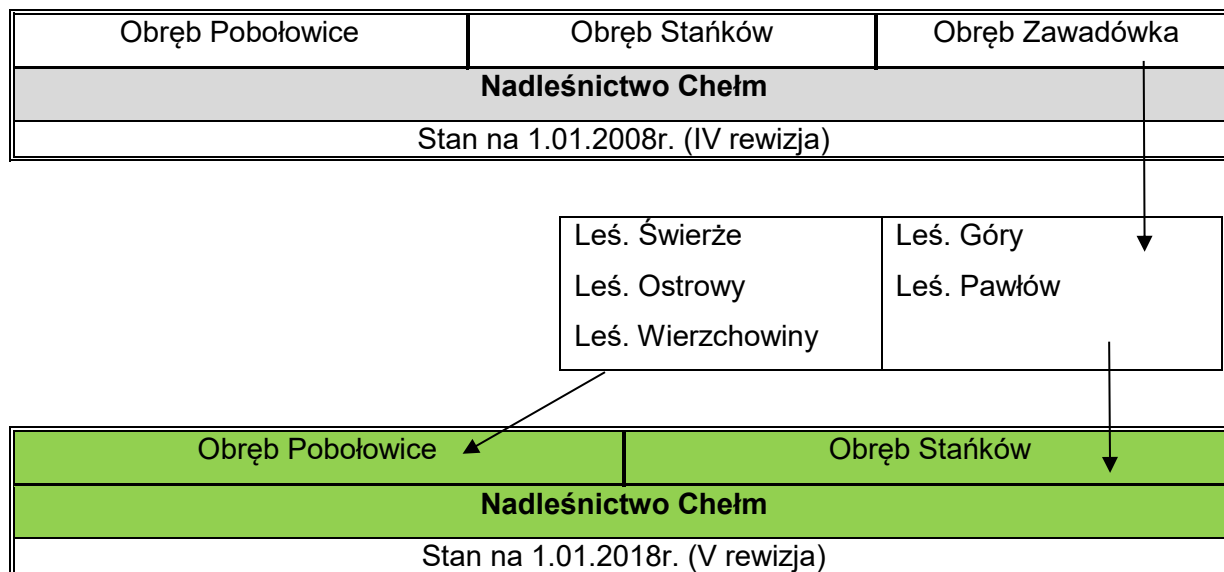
| Obręb Pobołowice | Obręb Stańków | Obręb Zawadówka |
|---|---|---|
| **Nadleśnictwo Chełm** | | |
| Stan na 1.01.2008r. (IV rewizja) | | |

| Leś. Świerże<br>Leś. Ostrowy<br>Leś. Wierzchowiny | Leś. Góry<br>Leś. Pawłów |
|---|---|

| Obręb Pobołowice | Obręb Stańków |
|---|---|
| **Nadleśnictwo Chełm** | |
| Stan na 1.01.2018r. (V rewizja) | |